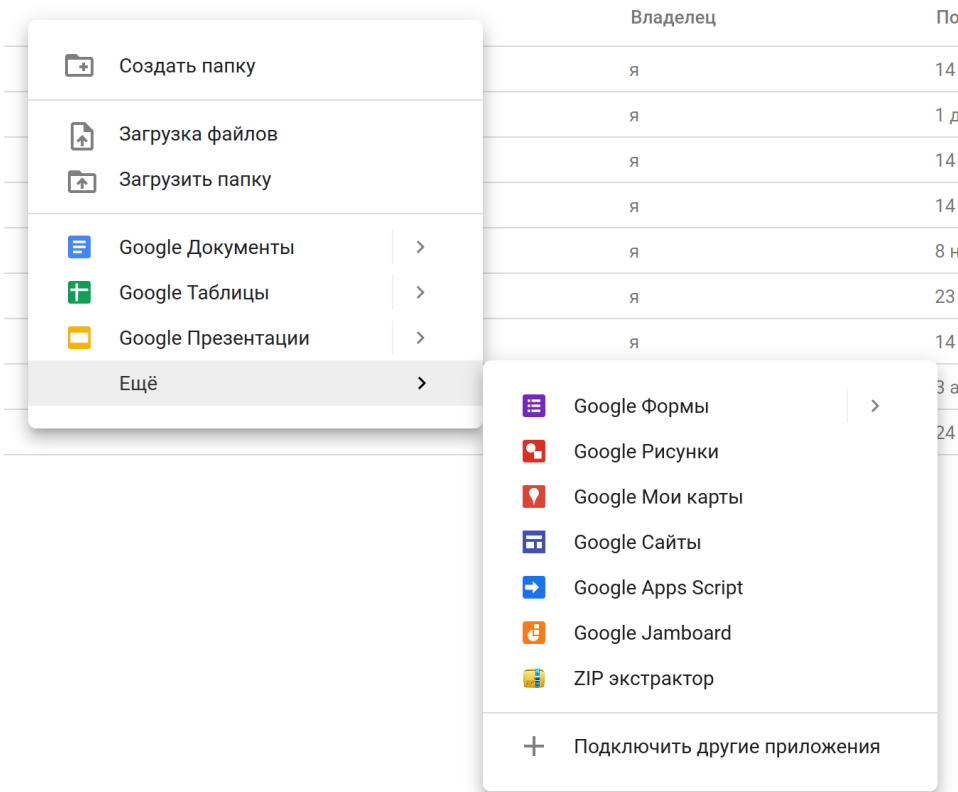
Создать папку

Загрузка файлов
Загрузить папку

Google Документы
Google Таблицы
Google Презентации
Ещё

Владелец
По

я 14
я 1 д
я 14
я 14
я 8 н
я 23
я 14
3 а
24

Google Формы
Google Рисунки
Google Мои карты
Google Сайты
Google Apps Script
Google Jamboard
ZIP экстрактор

Подключить другие приложения